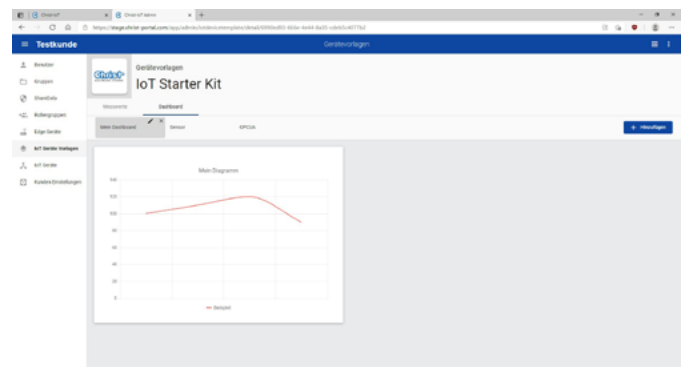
ChristIoT | ChristIoT Admin | +

https://stage.christ-portal.com/app/admin/devicetemplate/details/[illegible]

≡ Testkunde

Gerätevorlagen

Benutzer
Gruppen
SharkData
Rollengruppen
Edge Geräte
IoT Geräte Vorlagen
IoT Geräte
Kundeneinstellungen

Gerätevorlagen
IoT Starter Kit

Messwerte
Dashboard

Mein Dashboard
Sensor
OPCUA

+ Hinzufügen

Mein Diagramm

140
120
100
80
60
40
20
0

Beispiel